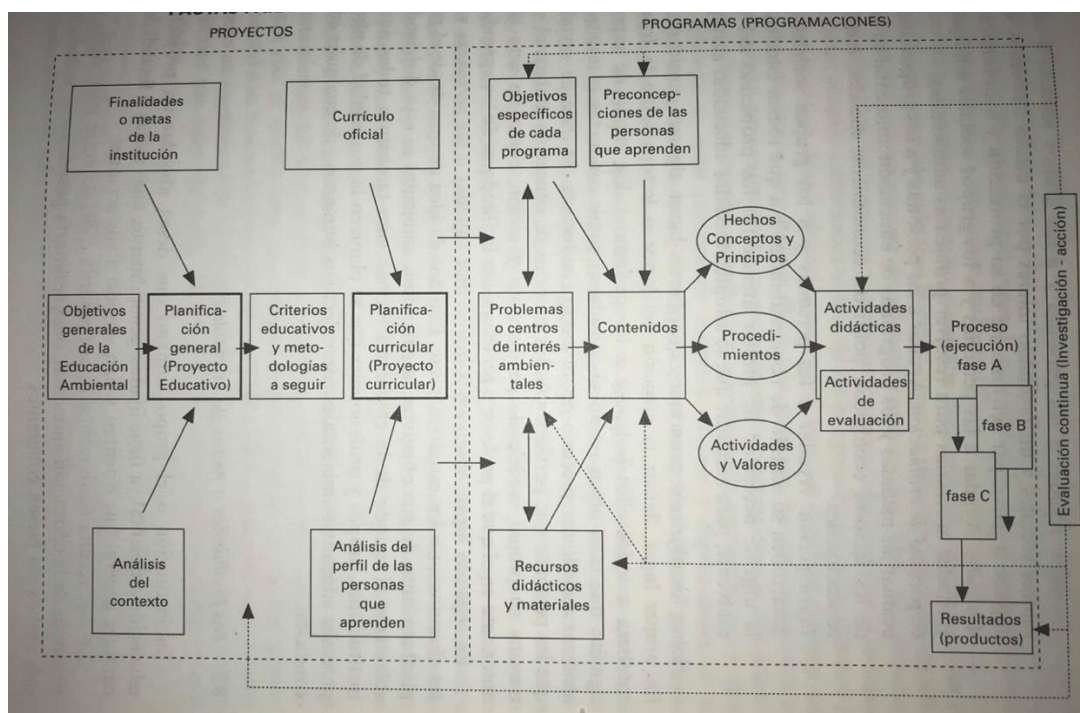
PROYECTOS

PROGRAMAS (PROGRAMACIONES)

Finalidades o metas de la institución

Currículo oficial

Objetivos específicos de cada programa

Preconcepciones de las personas que aprenden

Objetivos generales de la Educación Ambiental

Planificación general (Proyecto Educativo)

Criterios educativos y metodologías a seguir

Planificación curricular (Proyecto curricular)

Problemas o centros de interés ambientales

Contenidos

Hechos Conceptos y Principios

Procedimientos

Actividades y Valores

Actividades didácticas

Actividades de evaluación

Proceso (ejecución) fase A

fase B

fase C

Evaluación continua (Investigación - acción)

Análisis del contexto

Análisis del perfil de las personas que aprenden

Recursos didácticos y materiales

Resultados (productos)